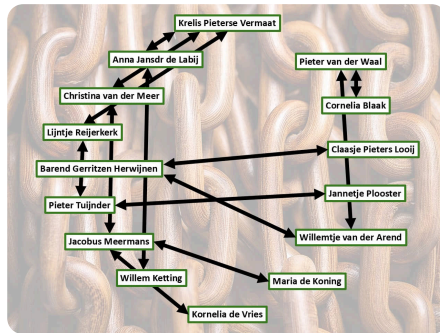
Krelis Pieterse Vermaat
Anna Jansdr de Labij
Pieter van der Waal
Christina van der Meer
Cornelia Blaak
Lijntje Reijerkerk
Barend Gerritzen Herwijnen
Claasje Pieters Looij
Jannetje Plooster
Pieter Tuijnder
Willemtje van der Arend
Jacobus Meermans
Willem Ketting
Maria de Koning
Kornelia de Vries